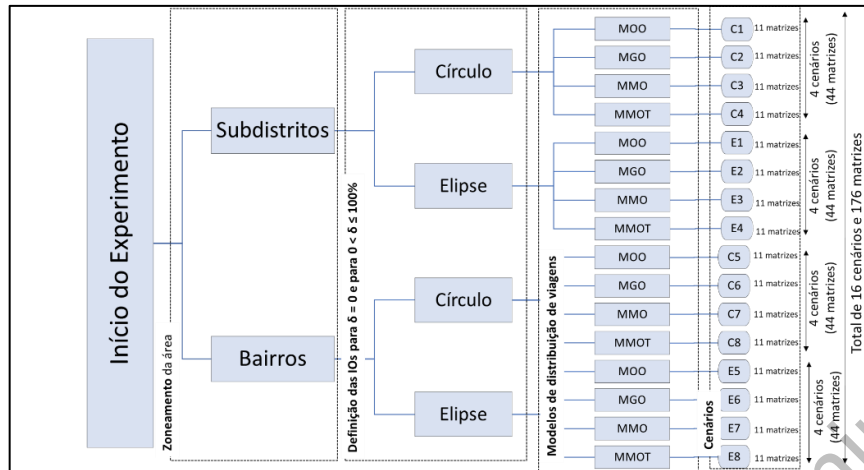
Início do Experimento

Zoneamento da área

Subdistritos

Bairros

Definição das IOs para δ = 0 e para 0 < δ ≤ 100%

Círculo

Elipse

Círculo

Elipse

Modelos de distribuição de viagens

MOO
MGO
MMO
MMOT
MOO
MGO
MMO
MMOT
MOO
MGO
MMO
MMOT
MOO
MGO
MMO
MMOT

Cenários

C1 11 matrizes
C2 11 matrizes
C3 11 matrizes
C4 11 matrizes
E1 11 matrizes
E2 11 matrizes
E3 11 matrizes
E4 11 matrizes
C5 11 matrizes
C6 11 matrizes
C7 11 matrizes
C8 11 matrizes
E5 11 matrizes
E6 11 matrizes
E7 11 matrizes
E8 11 matrizes

4 cenários (44 matrizes)
4 cenários (44 matrizes)
4 cenários (44 matrizes)
4 cenários (44 matrizes)

Total de 16 cenários e 176 matrizes